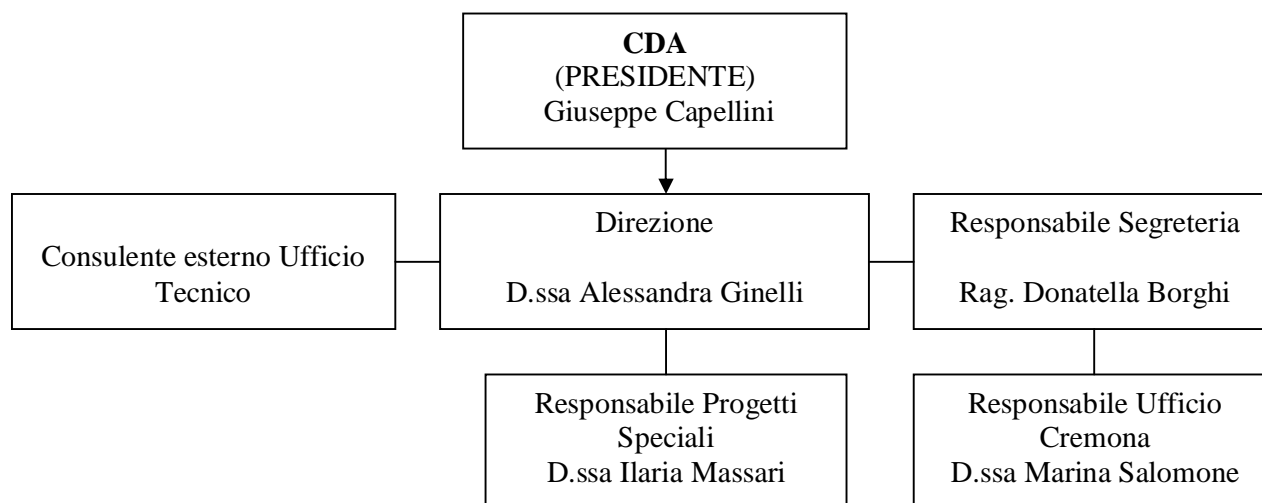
CDA
(PRESIDENTE)
Giuseppe Capellini

Consulente esterno Ufficio Tecnico

Direzione

D.ssa Alessandra Ginelli

Responsabile Segreteria

Rag. Donatella Borghi

Responsabile Progetti Speciali
D.ssa Ilaria Massari

Responsabile Ufficio Cremona
D.ssa Marina Salomone